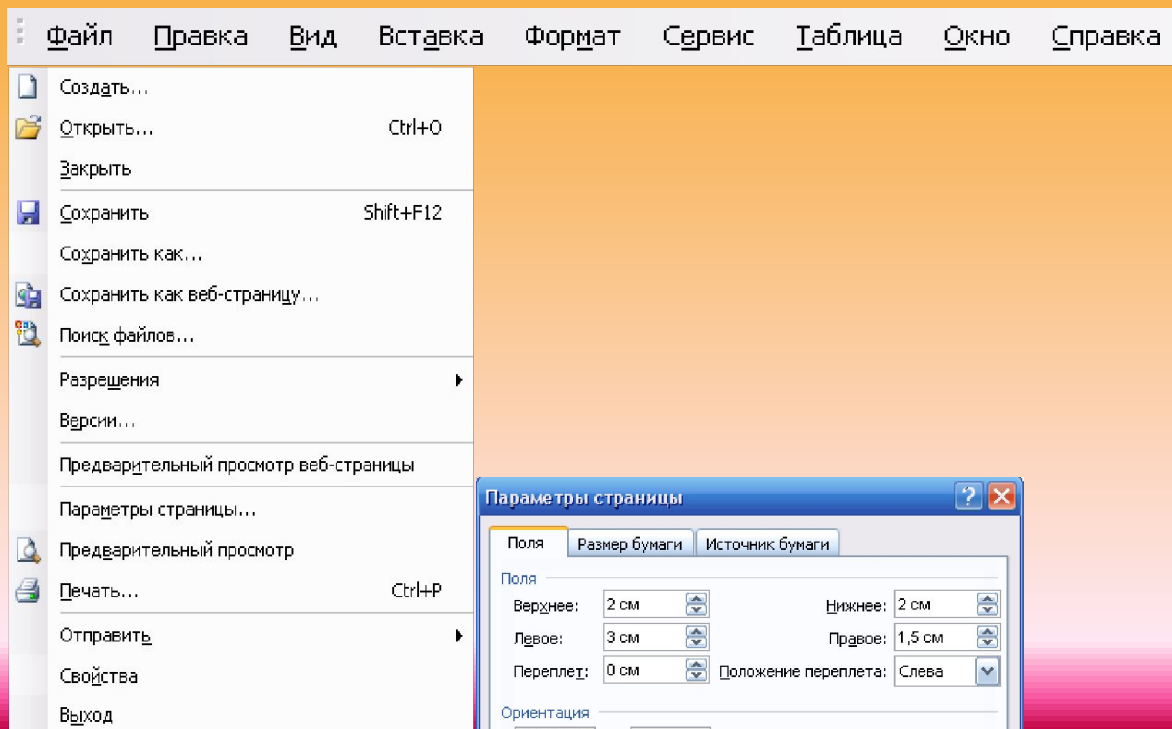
Файл Правка Вид Вставка Формат Сервис Таблица Окно Справка

Создать...
Открыть... Ctrl+O
Закрыть
Сохранить Shift+F12
Сохранить как...
Сохранить как веб-страницу...
Поиск файлов...
Разрешения
Версии...
Предварительный просмотр веб-страницы
Параметры страницы...
Предварительный просмотр
Печать... Ctrl+P
Отправить
Свойства
Выход

Параметры страницы
Поля | Размер бумаги | Источник бумаги
Поля
Верхнее: 2 см
Нижнее: 2 см
Левое: 3 см
Правое: 1,5 см
Переплет: 0 см
Положение переплета: Слева
Ориентация